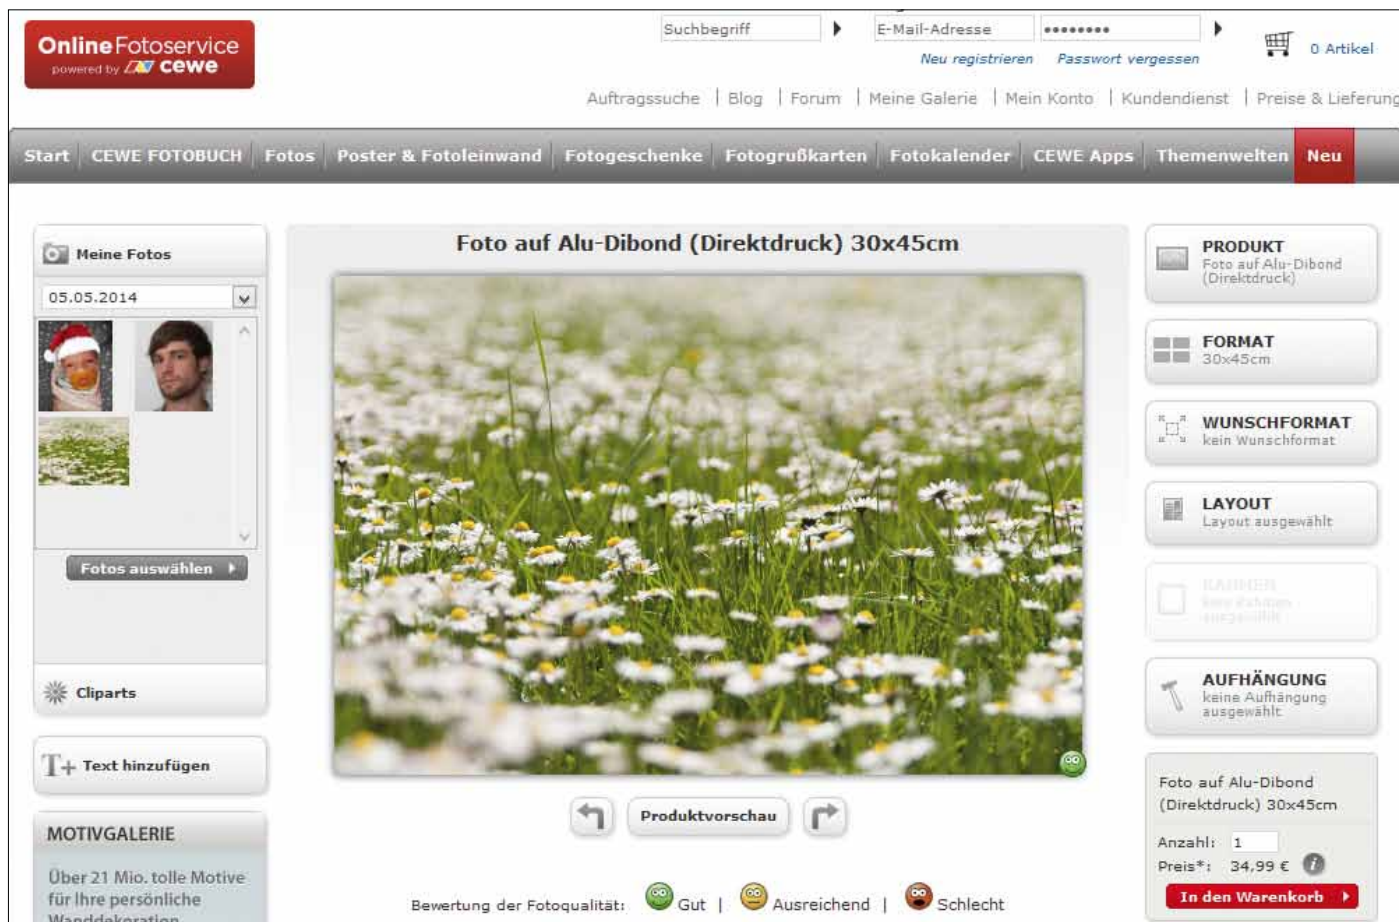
Online Fotoservice
powered by cewe

Suchbegriff
E-Mail-Adresse
••••••••
Neu registrieren Passwort vergessen
0 Artikel

Auftragssuche | Blog | Forum | Meine Galerie | Mein Konto | Kundendienst | Preise & Lieferung

Start | CEWE FOTOBUCH | Fotos | Poster & Fotoleinwand | Fotogeschenke | Fotogrußkarten | Fotokalender | CEWE Apps | Themenwelten | Neu

Meine Fotos
05.05.2014
Fotos auswählen

Cliparts

Text hinzufügen

MOTIVGALERIE
Über 21 Mio. tolle Motive für Ihre persönliche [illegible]

Foto auf Alu-Dibond (Direktdruck) 30x45cm

Produktvorschau

Bewertung der Fotoqualität: Gut | Ausreichend | Schlecht

PRODUKT
Foto auf Alu-Dibond (Direktdruck)

FORMAT
30x45cm

WUNSCHFORMAT
kein Wunschformat

LAYOUT
Layout ausgewählt

RAHMEN
kein Rahmen ausgewählt

AUFHÄNGUNG
keine Aufhängung ausgewählt

Foto auf Alu-Dibond (Direktdruck) 30x45cm
Anzahl: 1
Preis*: 34,99 €
In den Warenkorb